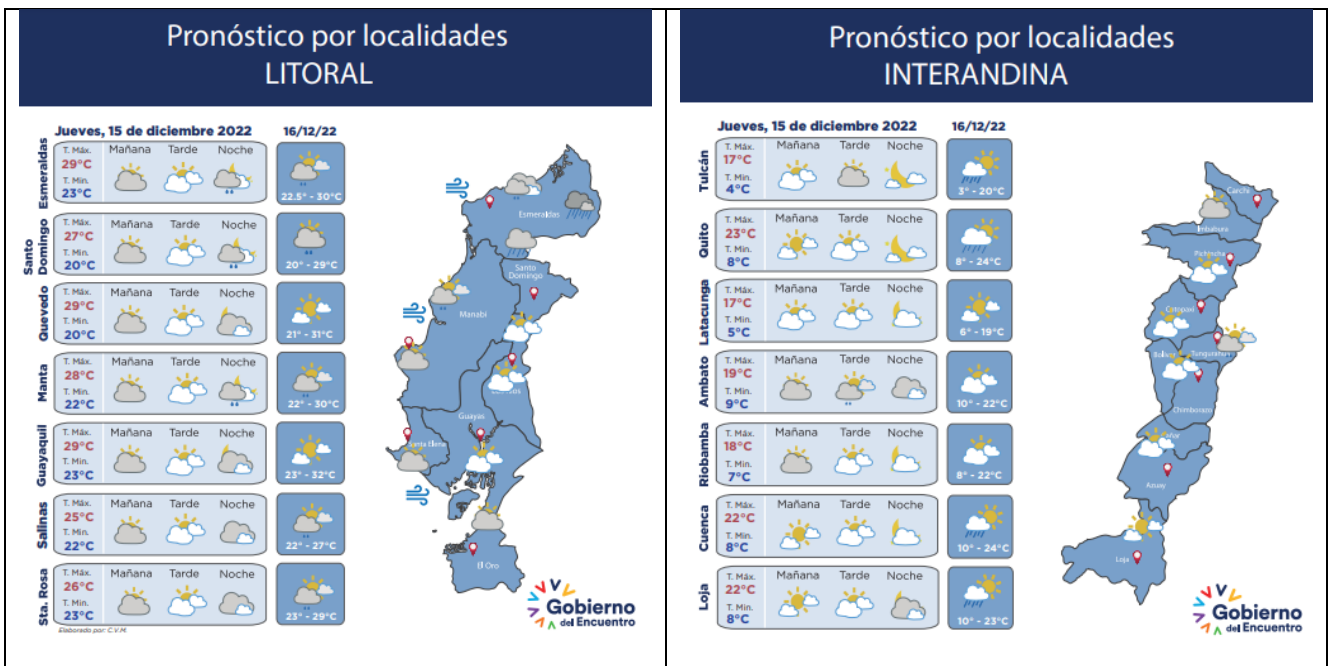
Pronóstico por localidades
LITORAL

Jueves, 15 de diciembre 2022
16/12/22

| | | Mañana | Tarde | Noche | 16/12/22 |
|---|---|---|---|---|---|
| Esmeraldas | T. Máx. 29°C T. Min. 23°C | | | | 22.5° - 30°C |
| Santo Domingo | T. Máx. 27°C T. Min. 20°C | | | | 20° - 29°C |
| Quevedo | T. Máx. 29°C T. Min. 20°C | | | | 21° - 31°C |
| Manta | T. Máx. 28°C T. Min. 22°C | | | | 22° - 30°C |
| Guayaquil | T. Máx. 29°C T. Min. 23°C | | | | 23° - 32°C |
| Salinas | T. Máx. 25°C T. Min. 22°C | | | | 22° - 27°C |
| Sta. Rosa | T. Máx. 26°C T. Min. 23°C | | | | 23° - 29°C |

Elaborado por: C.V.M.

Esmeraldas
Santo Domingo
Manabí
Santa Elena
Guayas
El Oro

Gobierno del Encuentro

Pronóstico por localidades
INTERANDINA

Jueves, 15 de diciembre 2022
16/12/22

| | | Mañana | Tarde | Noche | 16/12/22 |
|---|---|---|---|---|---|
| Tulcán | T. Máx. 17°C T. Min. 4°C | | | | 3° - 20°C |
| Quito | T. Máx. 23°C T. Min. 8°C | | | | 8° - 24°C |
| Latacunga | T. Máx. 17°C T. Min. 5°C | | | | 6° - 19°C |
| Ambato | T. Máx. 19°C T. Min. 9°C | | | | 10° - 22°C |
| Riobamba | T. Máx. 18°C T. Min. 7°C | | | | 8° - 22°C |
| Cuenca | T. Máx. 22°C T. Min. 8°C | | | | 10° - 24°C |
| Loja | T. Máx. 22°C T. Min. 8°C | | | | 10° - 23°C |

Carchi
Imbabura
Pichincha
Cotopaxi
Bolívar
Tungurahua
Chimborazo
Cañar
Azuay
Loja

Gobierno del Encuentro